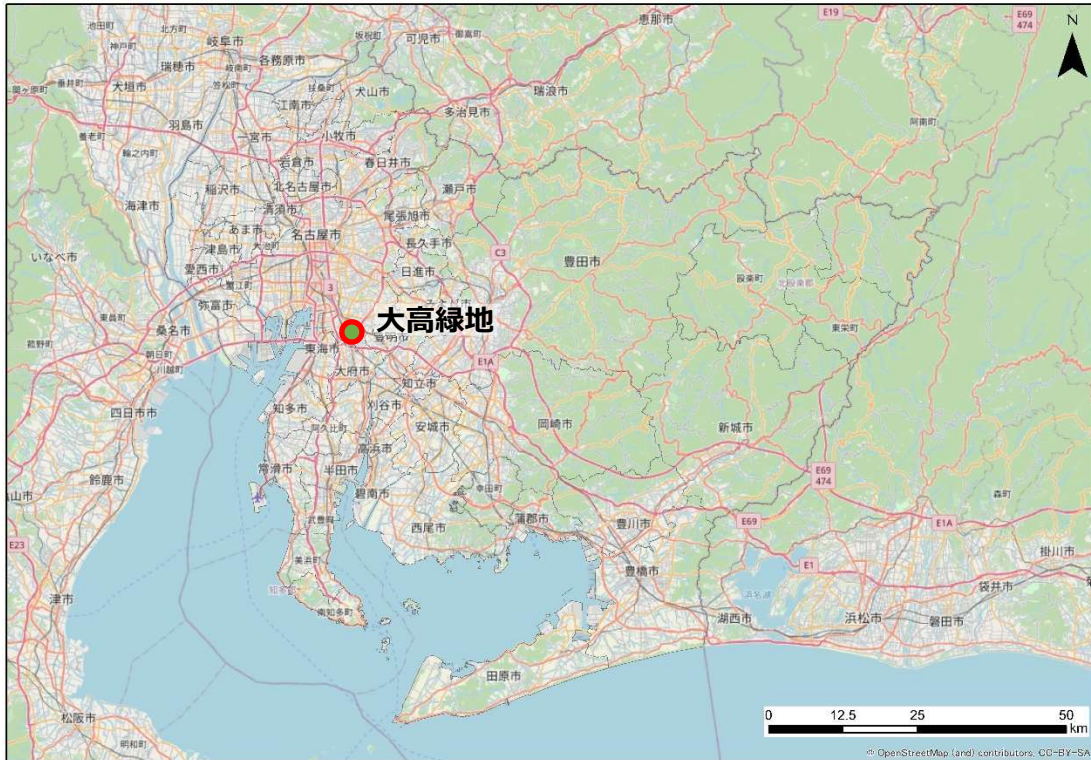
N

E19

E69
474

池田市
北方町
岐阜市
各務原市
可児市
恵那市
瑞穂市
大垣市
犬山市
瑞浪市
羽島市
江南市
多治見市
一宮市
小牧市
岩倉市
春日井市
稲沢市
北名古屋市
瀬戸市
海津市
清須市
尾張旭市
あま市
名古屋市
長久手市
津島市
いなべ市
愛西市
日進市
豊田市
弥富市
桑名市
大高緑地
東海市
豊明市
E1A
東栄町
大府市
知立市
四日市市
知多市
刈谷市
安城市
岡崎市
新城市
高浜市
常滑市
半田市
碧南市
E69
474
鈴鹿市
西尾市
蒲郡市
豊川市
森町
E69
E1A
E23
E1
掛川市
豊橋市
袋井市
津市
浜松市
磐田市
湖西市
田原市
松阪市
C3
3

0
12.5
25
50
km

© OpenStreetMap (and) contributors, CC-BY-SA